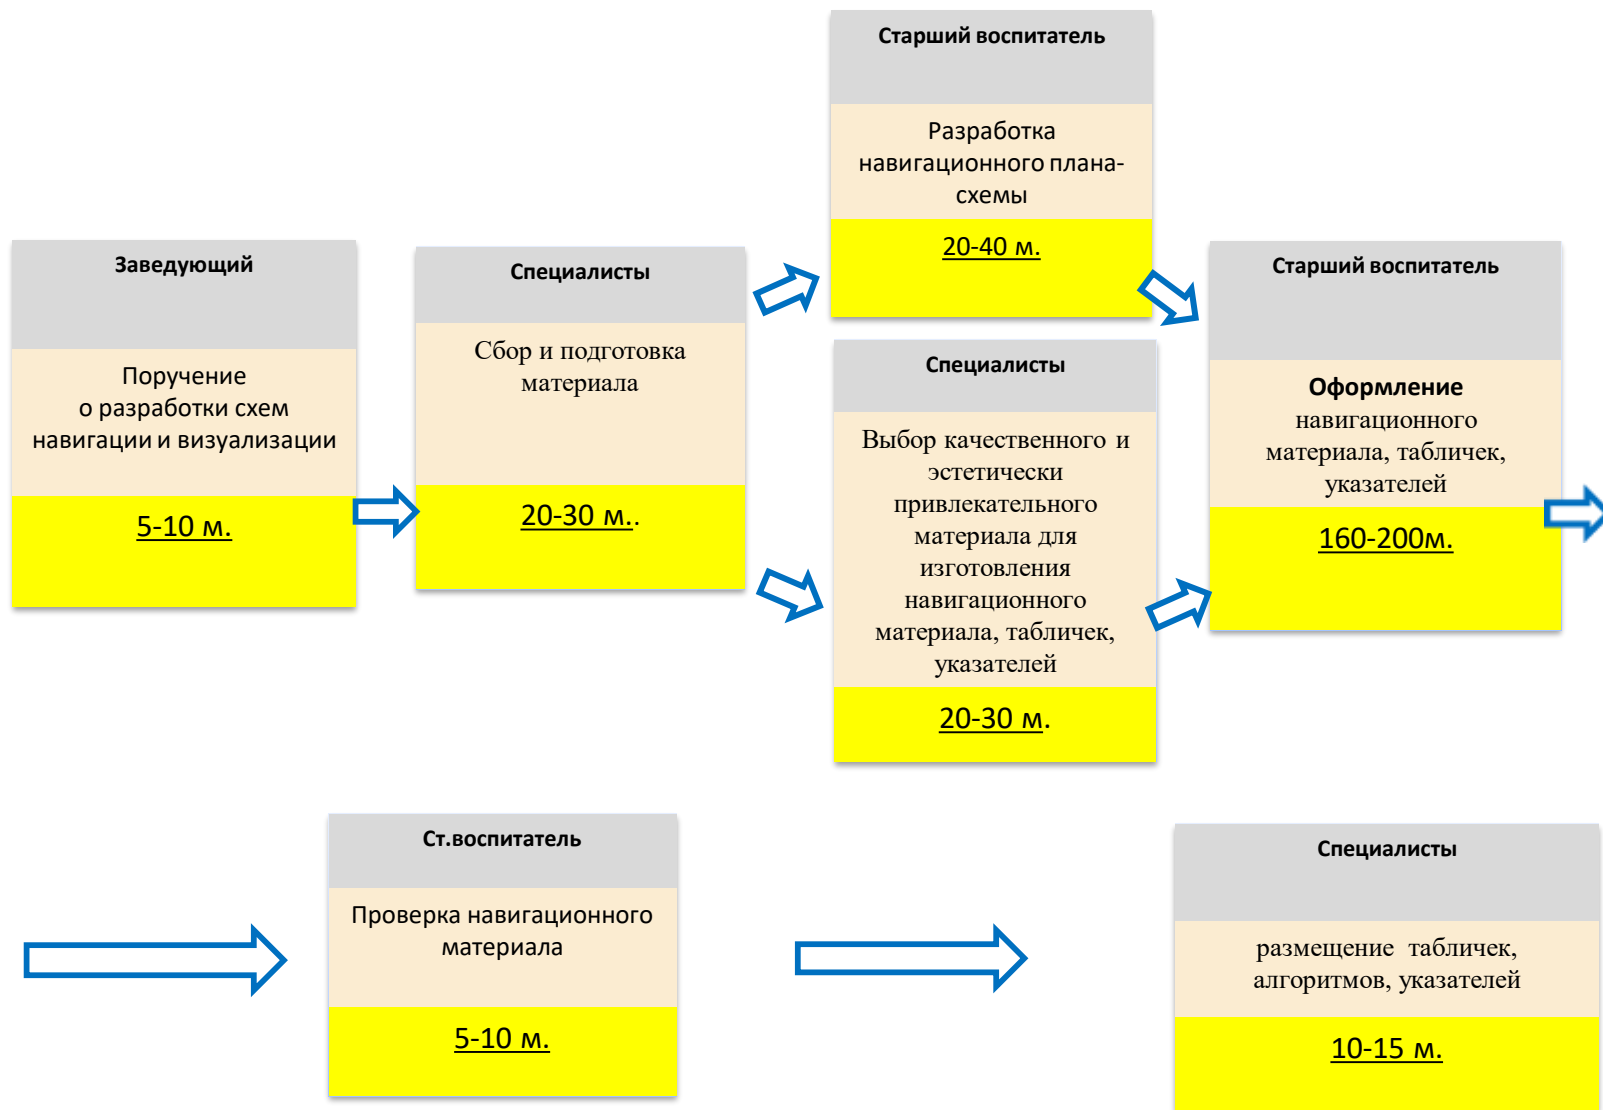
Заведующий

Поручение
о разработки схем навигации и визуализации

5-10 м.

Специалисты

Сбор и подготовка материала

20-30 м..

Старший воспитатель

Разработка навигационного плана-схемы

20-40 м.

Специалисты

Выбор качественного и эстетически привлекательного материала для изготовления навигационного материала, табличек, указателей

20-30 м.

Старший воспитатель

Оформление навигационного материала, табличек, указателей

160-200м.

Ст.воспитатель

Проверка навигационного материала

5-10 м.

Специалисты

размещение табличек, алгоритмов, указателей

10-15 м.